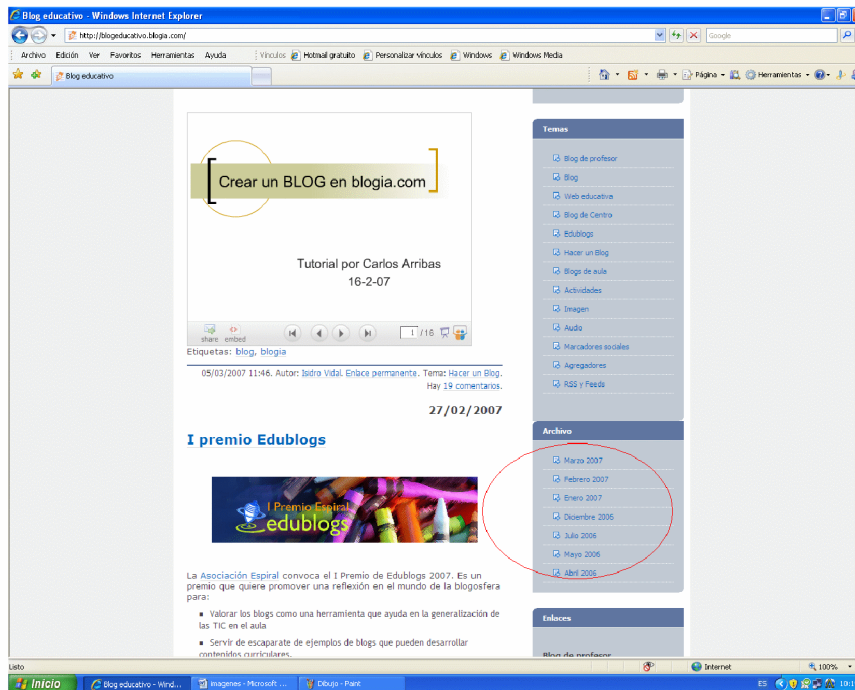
Blog educativo - Windows Internet Explorer

http://blogeducativo.blogia.com/

Google

Archivo Edición Ver Favoritos Herramientas Ayuda Vínculos Hotmail gratuito Personalizar vínculos Windows Windows Media

Blog educativo

Página Herramientas

Crear un BLOG en blogia.com

Tutorial por Carlos Arribas
16-2-07

share embed

1 /16

Etiquetas: blog, blogia

05/03/2007 11:46. Autor: Isidro Vidal. Enlace permanente. Tema: Hacer un Blog. Hay 19 comentarios.

27/02/2007

I premio Edublogs

I Premio Espiral edublogs

La Asociación Espiral convoca el I Premio de Edublogs 2007. Es un premio que quiere promover una reflexión en el mundo de la blogosfera para:

- Valorar los blogs como una herramienta que ayuda en la generalización de las TIC en el aula
- Servir de escaparate de ejemplos de blogs que pueden desarrollar contenidos curriculares.

Temas

Blog de profesor
Blog
Web educativa
Blog de Centro
Edublogs
Hacer un Blog
Blogs de aula
Actividades
Imagen
Audio
Marcadores sociales
Agregadores
RSS y Feeds

Archivo

Marzo 2007
Febrero 2007
Enero 2007
Diciembre 2006
Julio 2006
Mayo 2006
Abril 2006

Enlaces

Blog de profesor

Listo

Internet

100%

Inicio

Blog educativo - Wind...

Imagenes - Microsoft ...

Dibujo - Paint

ES

10:1